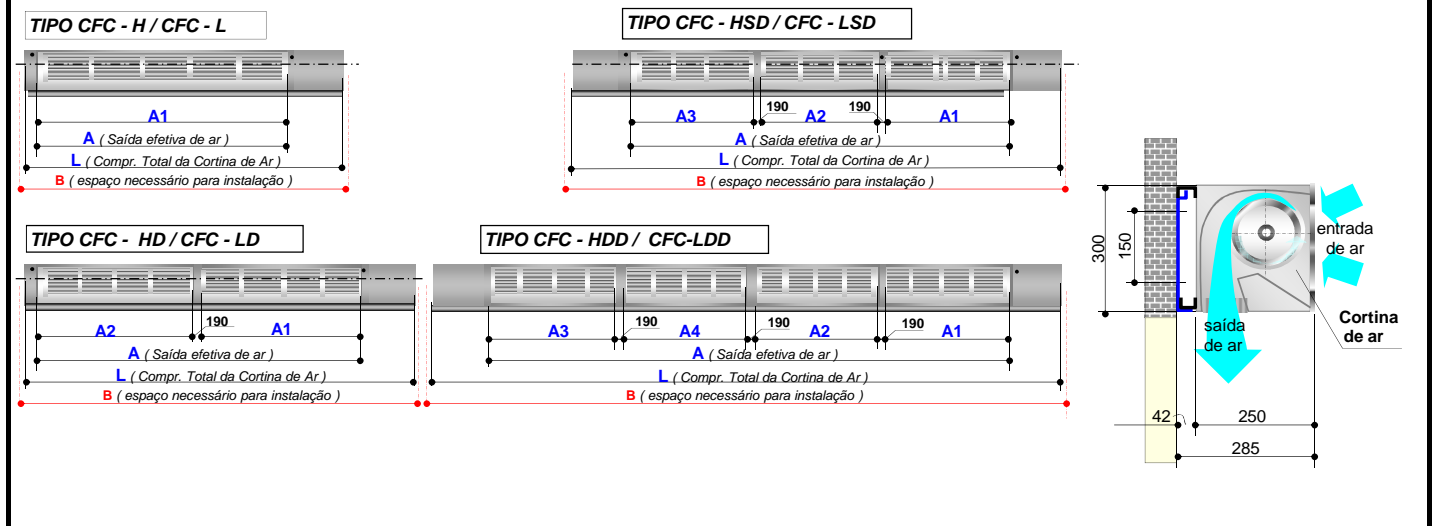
TIPO CFC - H / CFC - L

A1

A ( Saída efetiva de ar )

L ( Compr. Total da Cortina de Ar )

B ( espaço necessário para instalação )

TIPO CFC - HSD / CFC - LSD

190

190

A3

A2

A1

A ( Saída efetiva de ar )

L ( Compr. Total da Cortina de Ar )

B ( espaço necessário para instalação )

TIPO CFC - HD / CFC - LD

190

A2

A1

A ( Saída efetiva de ar )

L ( Compr. Total da Cortina de Ar )

B ( espaço necessário para instalação )

TIPO CFC - HDD / CFC-LDD

190

190

190

A3

A4

A2

A1

A ( Saída efetiva de ar )

L ( Compr. Total da Cortina de Ar )

B ( espaço necessário para instalação )

300

150

entrada de ar

saída de ar

Cortina de ar

42

250

285